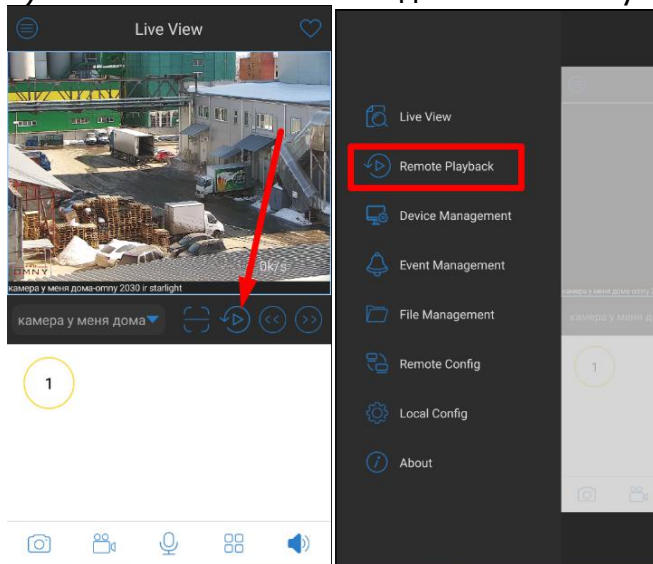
Live View

OMNY

0k/s

камера у меня дома-omny 2030 ir starlight

камера у меня дома

1

Live View

Remote Playback

Device Management

Event Management

File Management

Remote Config

Local Config

About

камера у меня дома-omny 2030 ir starlight

камера у меня д

1